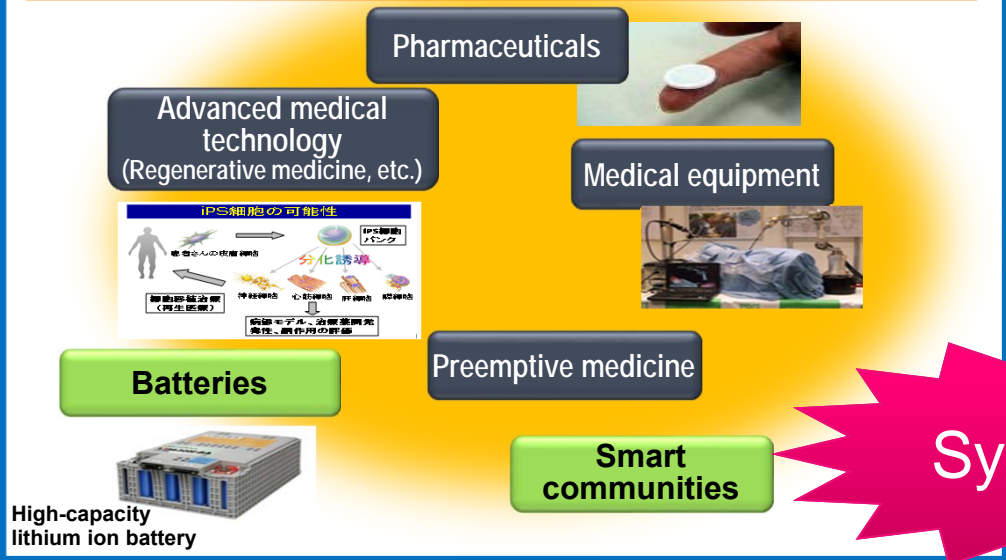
Pharmaceuticals

Advanced medical technology (Regenerative medicine, etc.)

iPS細胞の可能性

iPS細胞バンク

患者さんの皮膚細胞

分化誘導

神経細胞 心筋細胞 肝細胞 膵細胞

細胞移植治療（再生医療）

病態モデル、治療薬開発 発生、副作用の評価

Medical equipment

Preemptive medicine

Batteries

Smart communities

Sy

High-capacity lithium ion battery